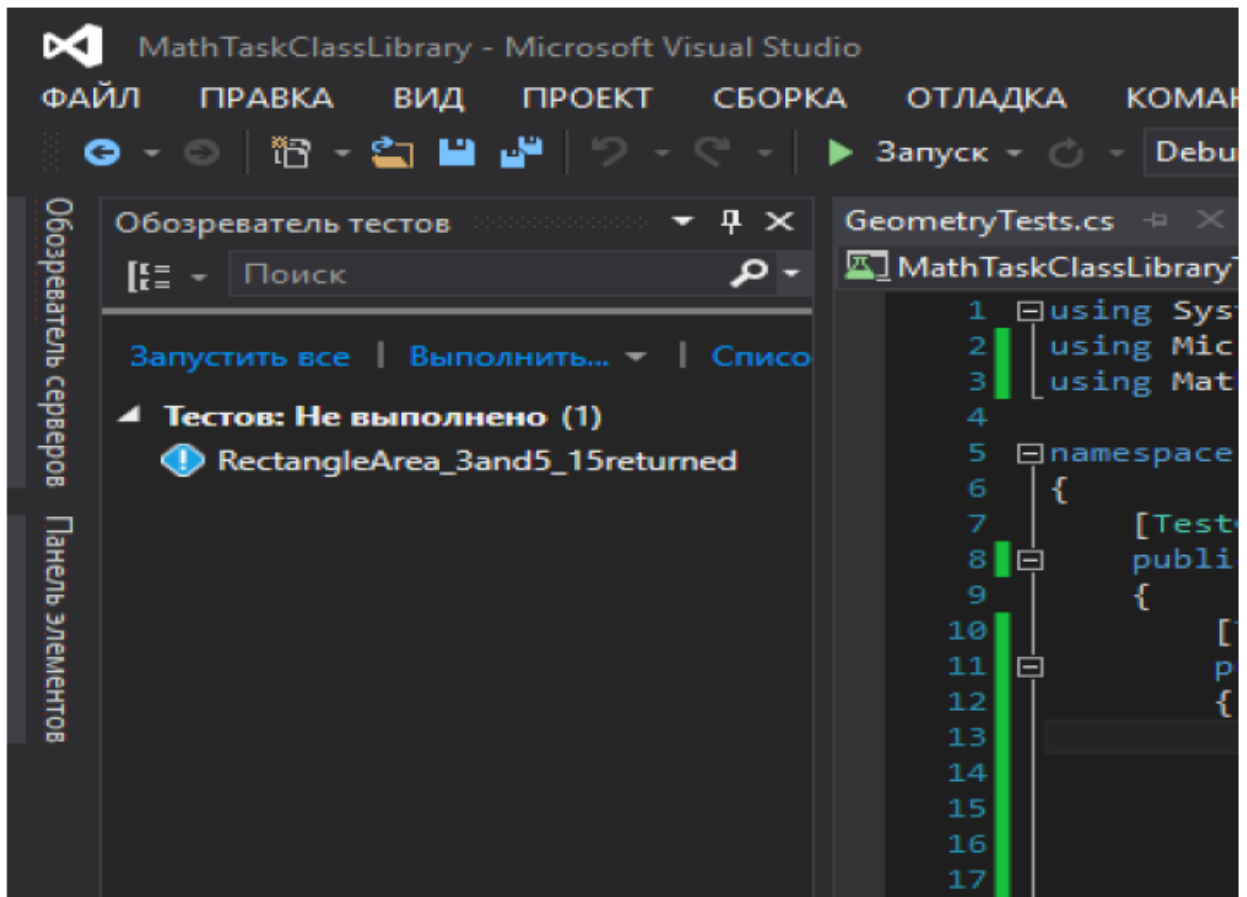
MathTaskClassLibrary - Microsoft Visual Studio

ФАЙЛ ПРАВКА ВИД ПРОЕКТ СБОРКА ОТЛАДКА КОМАН

Запуск Debu

Обозреватель серверов

Панель элементов

Обозреватель тестов

Поиск

Запустить все | Выполнить... | Списо

Тестов: Не выполнено (1)

RectangleArea_3and5_15returned

GeometryTests.cs

MathTaskClassLibraryT

1 using Sys
2 using Mic
3 using Mat
4
5 namespace
6 {
7 [Test
8 publi
9 {
10 [
11 p
12 {
13
14
15
16
17